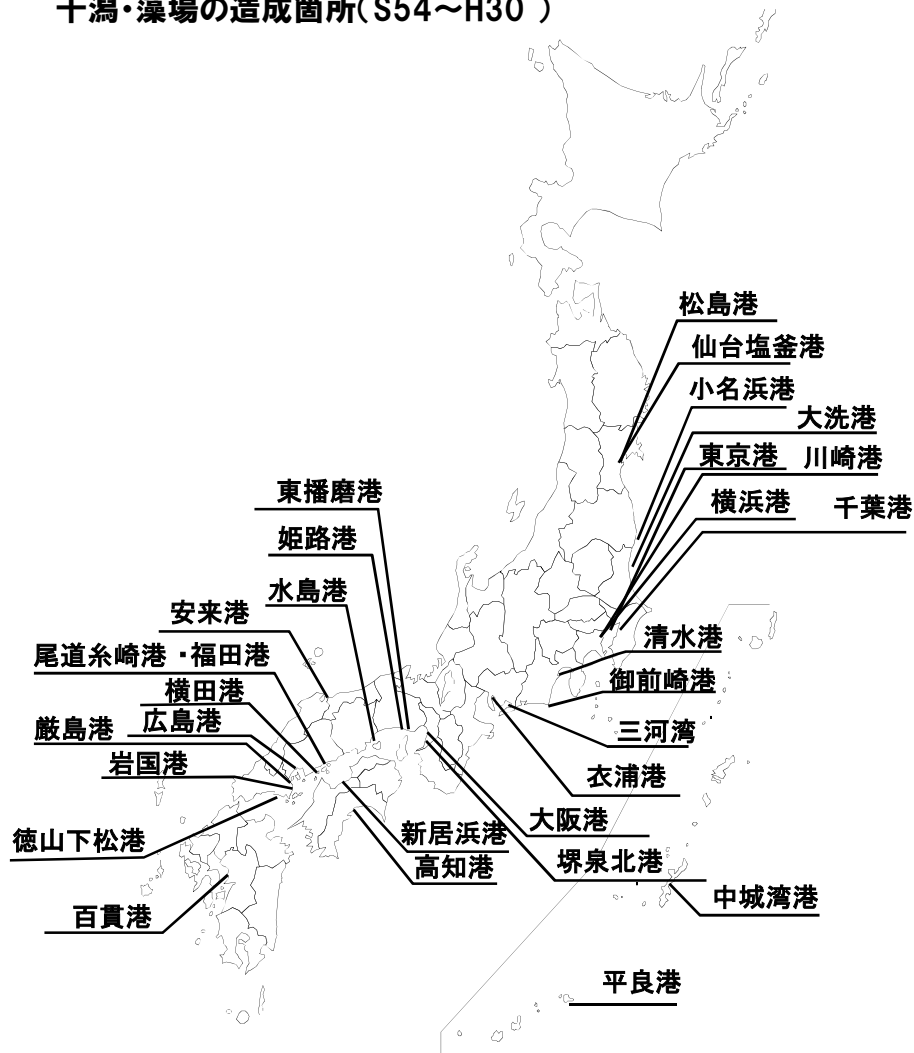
干潟・藻場の造成箇所(S54～H30 )

松島港
仙台塩釜港
小名浜港
大洗港
東京港　川崎港
横浜港
千葉港
東播磨港
姫路港
水島港
安来港
尾道糸崎港 ・福田港
横田港
厳島港
広島港
岩国港
徳山下松港
百貫港
清水港
御前崎港
三河湾
衣浦港
大阪港
新居浜港
高知港
堺泉北港
中城湾港
平良港